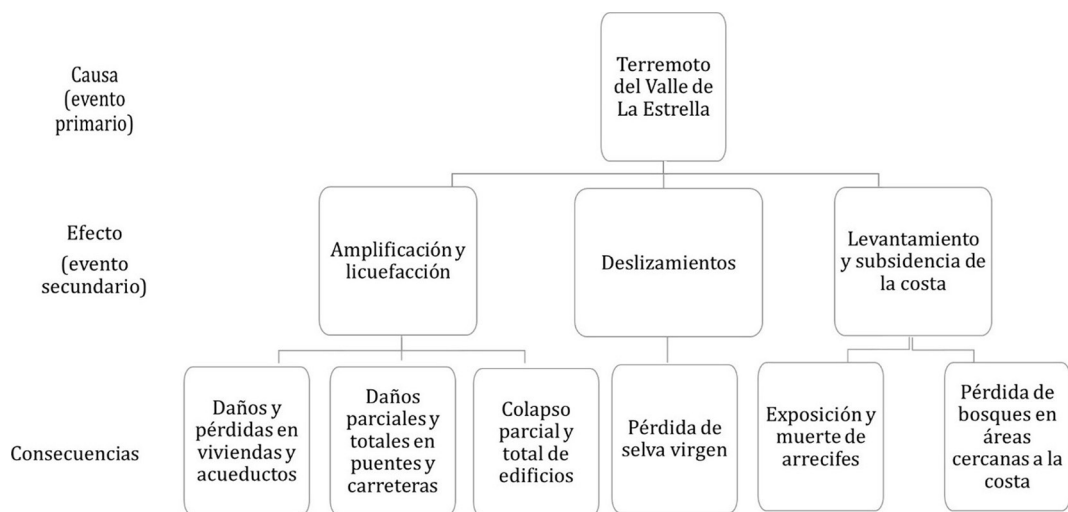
Causa (evento primario)

Terremoto del Valle de La Estrella

Efecto (evento secundario)

Amplificación y licuefacción

Deslizamientos

Levantamiento y subsidencia de la costa

Consecuencias

Daños y pérdidas en viviendas y acueductos

Daños parciales y totales en puentes y carreteras

Colapso parcial y total de edificios

Pérdida de selva virgen

Exposición y muerte de arrecifes

Pérdida de bosques en áreas cercanas a la costa